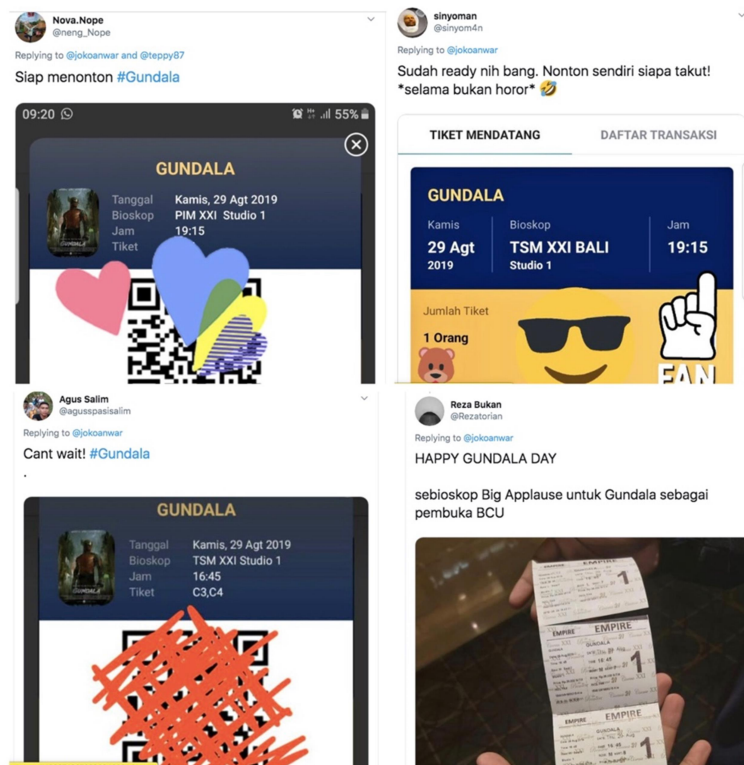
Nova.Nope
@neng_Nope

Replying to @jokoanwar and @teppy87

Siap menonton #Gundala

09:20 55%

GUNDALA

Tanggal Kamis, 29 Agt 2019
Bioskop PIM XXI Studio 1
Jam 19:15
Tiket

sinyoman
@sinyom4n

Replying to @jokoanwar

Sudah ready nih bang. Nonton sendiri siapa takut! *selama bukan horor* 🤣

TIKET MENDATANG DAFTAR TRANSAKSI

GUNDALA

Kamis
29 Agt
2019

Bioskop
TSM XXI BALI
Studio 1

Jam
19:15

Jumlah Tiket
1 Orang

FAN

Agus Salim
@agusspasisalim

Replying to @jokoanwar

Cant wait! #Gundala
.

GUNDALA

Tanggal Kamis, 29 Agt 2019
Bioskop TSM XXI Studio 1
Jam 16:45
Tiket C3,C4

Reza Bukan
@Rezatorian

Replying to @jokoanwar

HAPPY GUNDALA DAY

sebioskop Big Applause untuk Gundala sebagai pembuka BCU

EMPIRE
1
EMPIRE EMPIRE
GUNDALA
1
EMPIRE EMPIRE
GUNDALA
1